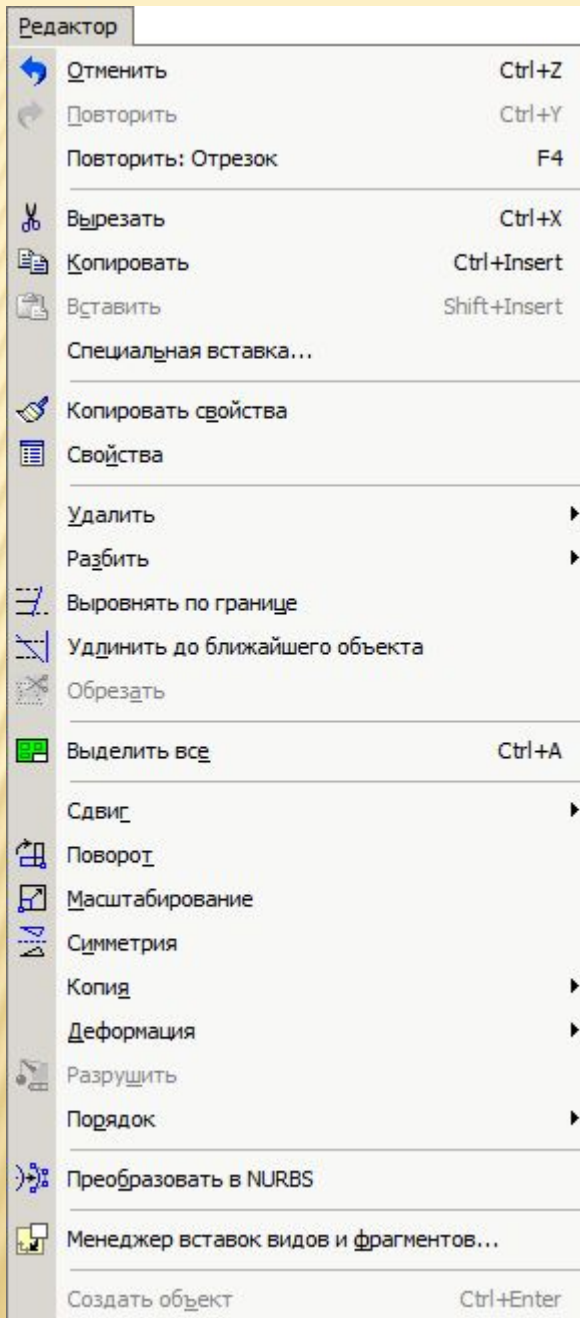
Редактор

Отменить Ctrl+Z
Повторить Ctrl+Y
Повторить: Отрезок F4

Вырезать Ctrl+X
Копировать Ctrl+Insert
Вставить Shift+Insert
Специальная вставка...

Копировать свойства
Свойства

Удалить
Разбить
Выровнять по границе
Удлинить до ближайшего объекта
Обрезать

Выделить все Ctrl+A

Сдвиг
Поворот
Масштабирование
Симметрия
Копия
Деформация
Разрушить
Порядок

Преобразовать в NURBS

Менеджер вставок видов и фрагментов...

Создать объект Ctrl+Enter